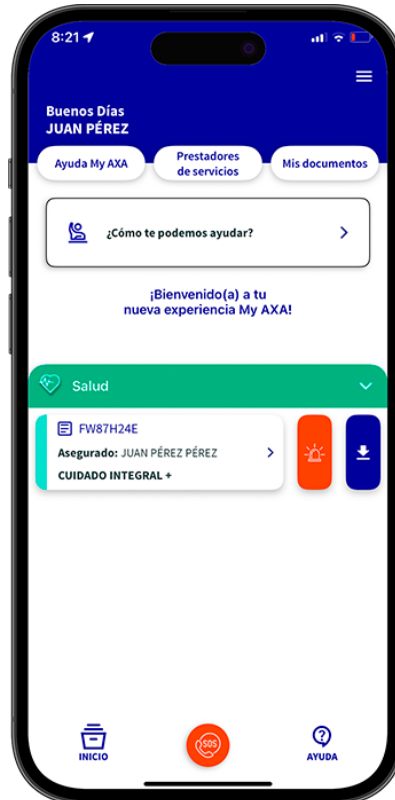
8:21

Buenos Días
JUAN PÉREZ

Ayuda My AXA
Prestadores de servicios
Mis documentos

¿Cómo te podemos ayudar?

¡Bienvenido(a) a tu nueva experiencia My AXA!

Salud

FW87H24E
Asegurado: JUAN PÉREZ PÉREZ
CUIDADO INTEGRAL +

INICIO
SOS
AYUDA